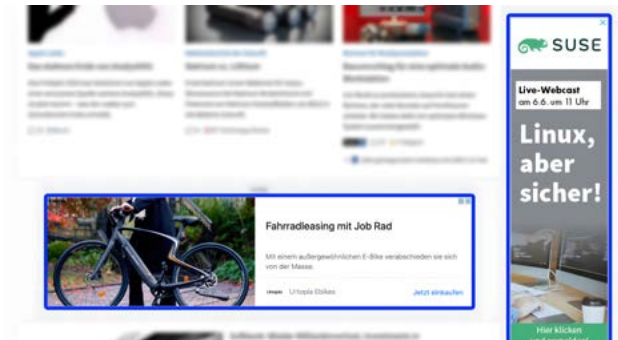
Fahrradleasing mit Job Rad

Mit einem außergewöhnlichen E-Bike verabschieden sie sich von der Masse.

Urtopia Ebikes

Jetzt einkaufen

SUSE

Live-Webcast am 6.6. um 11 Uhr

Linux, aber sicher!

Hier klicken
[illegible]